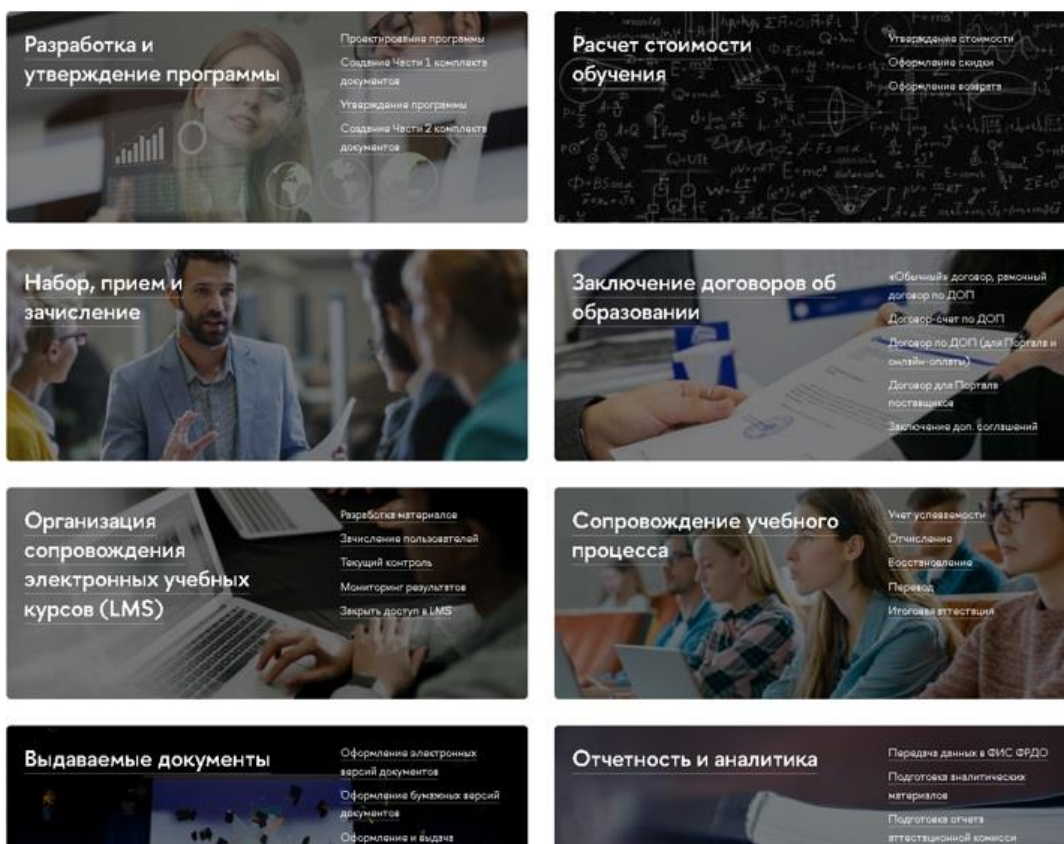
Разработка и утверждение программы

Проектирование программы

Создание Части 1 комплекта документов

Утверждение программы

Создание Части 2 комплекта документов

Расчет стоимости обучения

Утверждение стоимости

Оформление скидки

Оформление возврата

Набор, прием и зачисление

Заключение договоров об образовании

«Обычный» договор, рамочный договор по ДОП

Договор-счет по ДОП

Договор по ДОП (для Портала и онлайн-оплаты)

Договор для Портала поставщиков

Заключение доп. соглашений

Организация сопровождения электронных учебных курсов (LMS)

Разработка материалов

Зачисление пользователей

Текущий контроль

Мониторинг результатов

Закрыть доступ в LMS

Сопровождение учебного процесса

Учет успеваемости

Отчисление

Восстановление

Перевод

Итоговая аттестация

Выдаваемые документы

Оформление электронных версий документов

Оформление бумажных версий документов

Оформление и выдача

Отчетность и аналитика

Передача данных в ФИС ФРДО

Подготовка аналитических материалов

Подготовка отчета аттестационной комисси